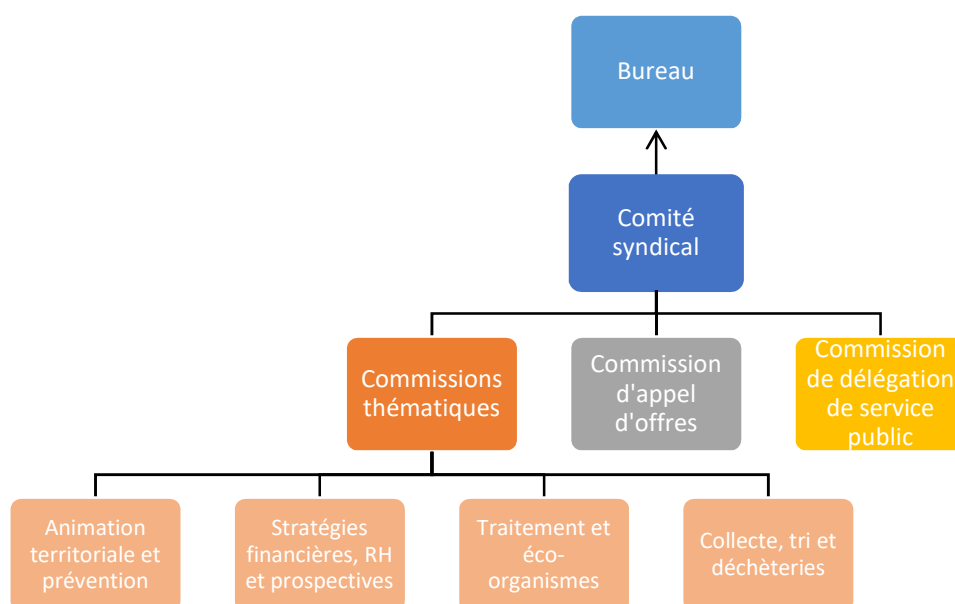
Bureau

Comité syndical

Commissions thématiques

Commission d'appel d'offres

Commission de délégation de service public

Animation territoriale et prévention

Stratégies financières, RH et prospectives

Traitement et éco-organismes

Collecte, tri et déchèteries